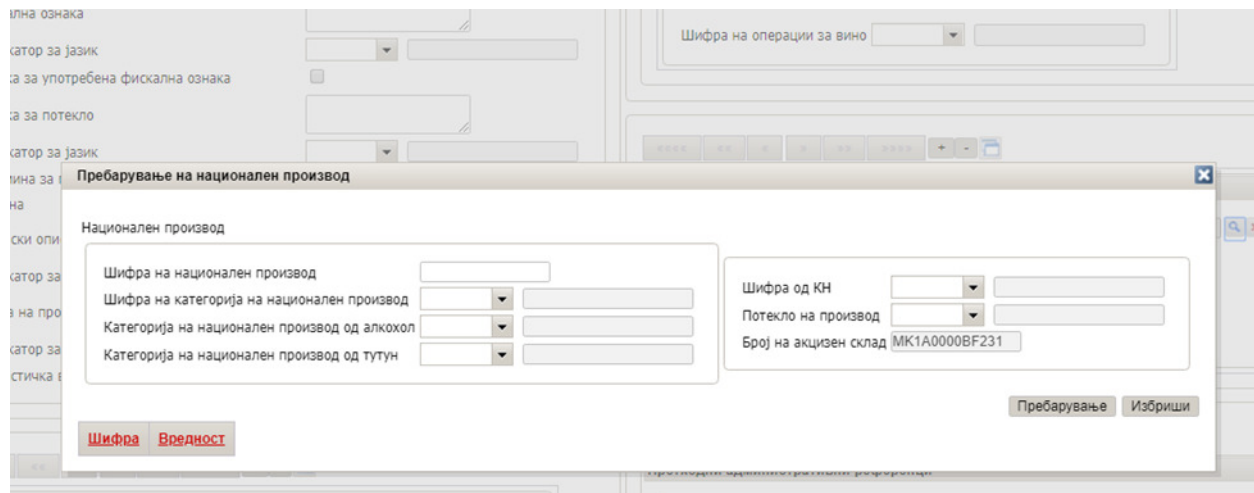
ална ознака
катор за јазик
а за употребена фискална ознака
а за потекло
катор за јазик
мина за
на
ски опи
катор за
на про
катор за
стичка

Шифра на операции за вино

Пребарување на национален производ

Национален производ

Шифра на национален производ
Шифра на категорија на национален производ
Категорија на национален производ од алкохол
Категорија на национален производ од тутун

Шифра од КН
Потекло на производ
Број на акцизен склад MK1A0000BF231

Пребарување Избриши

Шифра Вредност